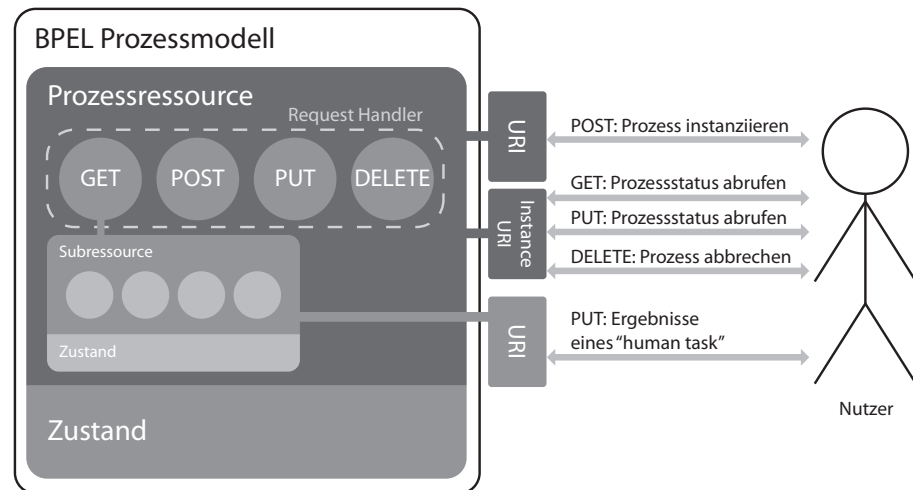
BPEL Prozessmodell

Prozessressource

Request Handler

GET POST PUT DELETE

Subressource

Zustand

Zustand

URI

Instance URI

URI

POST: Prozess instanziieren

GET: Prozessstatus abrufen

PUT: Prozessstatus abrufen

DELETE: Prozess abbrechen

PUT: Ergebnisse eines "human task"

Nutzer